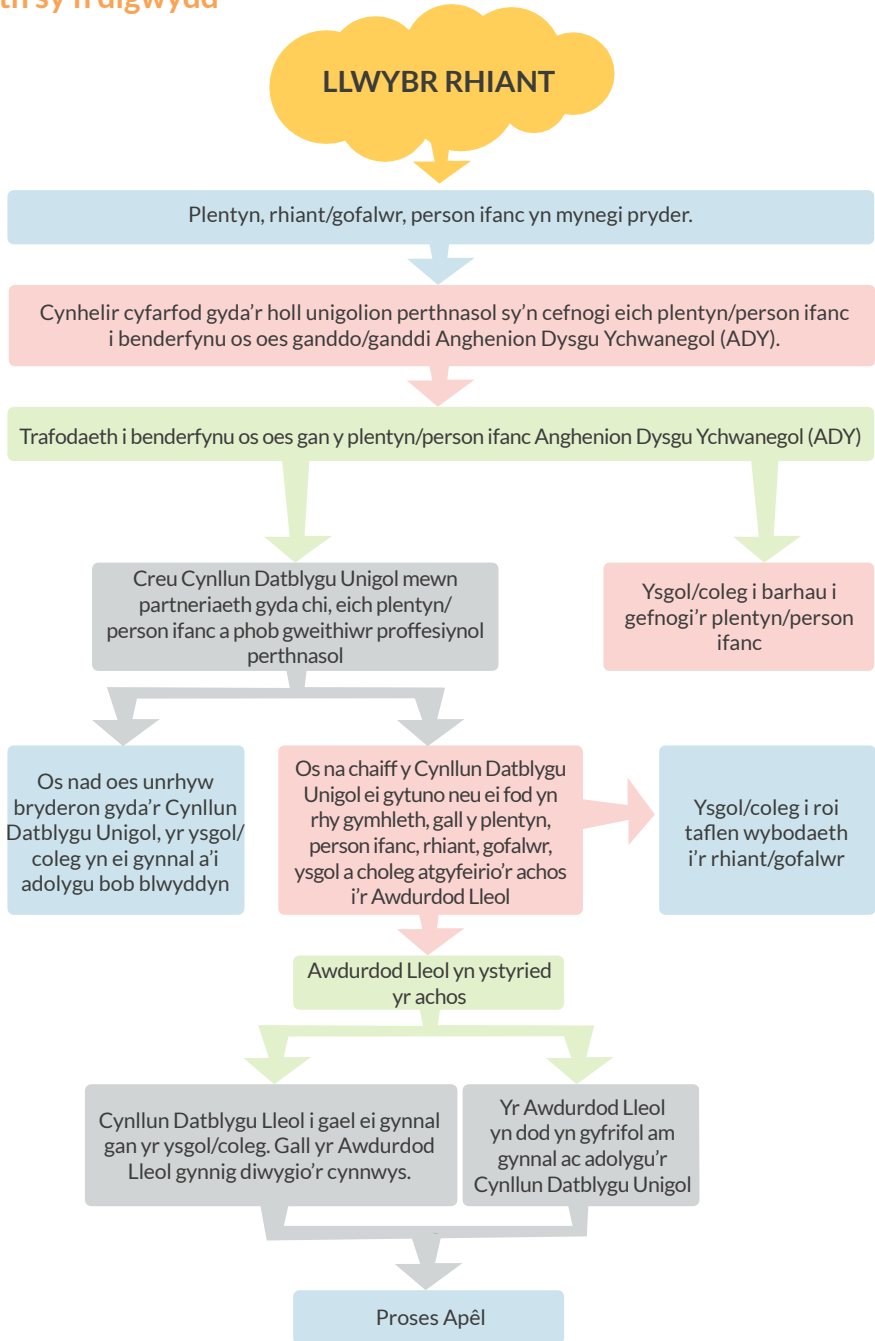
th sy'n digwydd

LLWYBR RHIANT

Plentyn, rhiant/gofalwr, person ifanc yn mynegi pryder.

Cynhelir cyfarfod gyda'r holl unigolion perthnasol sy'n cefnogi eich plentyn/person ifanc i benderfynu os oes ganddo/ganddi Anghenion Dysgu Ychwanegol (ADY).

Trafodaeth i benderfynu os oes gan y plentyn/person ifanc Anghenion Dysgu Ychwanegol (ADY)

Creu Cynllun Datblygu Unigol mewn partneriaeth gyda chi, eich plentyn/person ifanc a phob gweithiwr proffesiynol perthnasol

Ysgol/coleg i barhau i gefnogi'r plentyn/person ifanc

Os nad oes unrhyw bryderon gyda'r Cynllun Datblygu Unigol, yr ysgol/coleg yn ei gynnal a'i adolygu bob blwyddyn

Os na chaiff y Cynllun Datblygu Unigol ei gytuno neu ei fod yn rhy gymhleth, gall y plentyn, person ifanc, rhiant, gofalwr, ysgol a choleg atgyfeirio'r achos i'r Awdurdod Lleol

Ysgol/coleg i roi taflen wybodaeth i'r rhiant/gofalwr

Awdurdod Lleol yn ystyried yr achos

Cynllun Datblygu Lleol i gael ei gynnal gan yr ysgol/coleg. Gall yr Awdurdod Lleol gynnig diwygio'r cynnwys.

Yr Awdurdod Lleol yn dod yn gyfrifol am gynnal ac adolygu'r Cynllun Datblygu Unigol

Proses Apêl